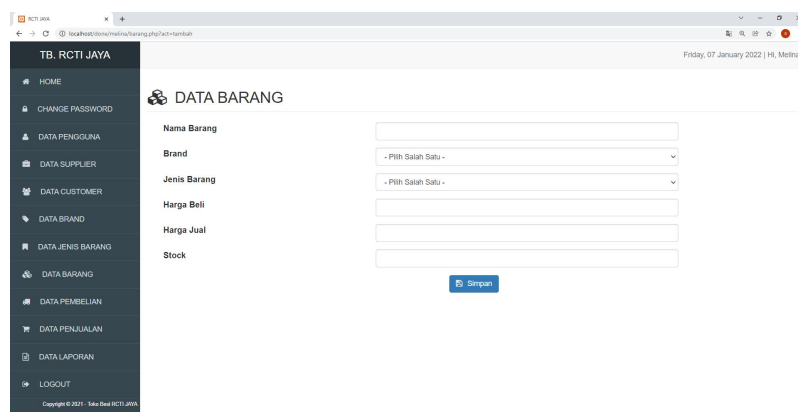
RCTI JAYA

localhost/done/melina/barang.php?act=tambah

TB. RCTI JAYA

Friday, 07 January 2022 | Hi, Melina

HOME
CHANGE PASSWORD
DATA PENGGUNA
DATA SUPPLIER
DATA CUSTOMER
DATA BRAND
DATA JENIS BARANG
DATA BARANG
DATA PEMBELIAN
DATA PENJUALAN
DATA LAPORAN
LOGOUT

Copyright © 2021 - Toko Besi RCTI JAYA

DATA BARANG

Nama Barang

Brand
- Pilih Salah Satu -

Jenis Barang
- Pilih Salah Satu -

Harga Beli

Harga Jual

Stock

Simpan